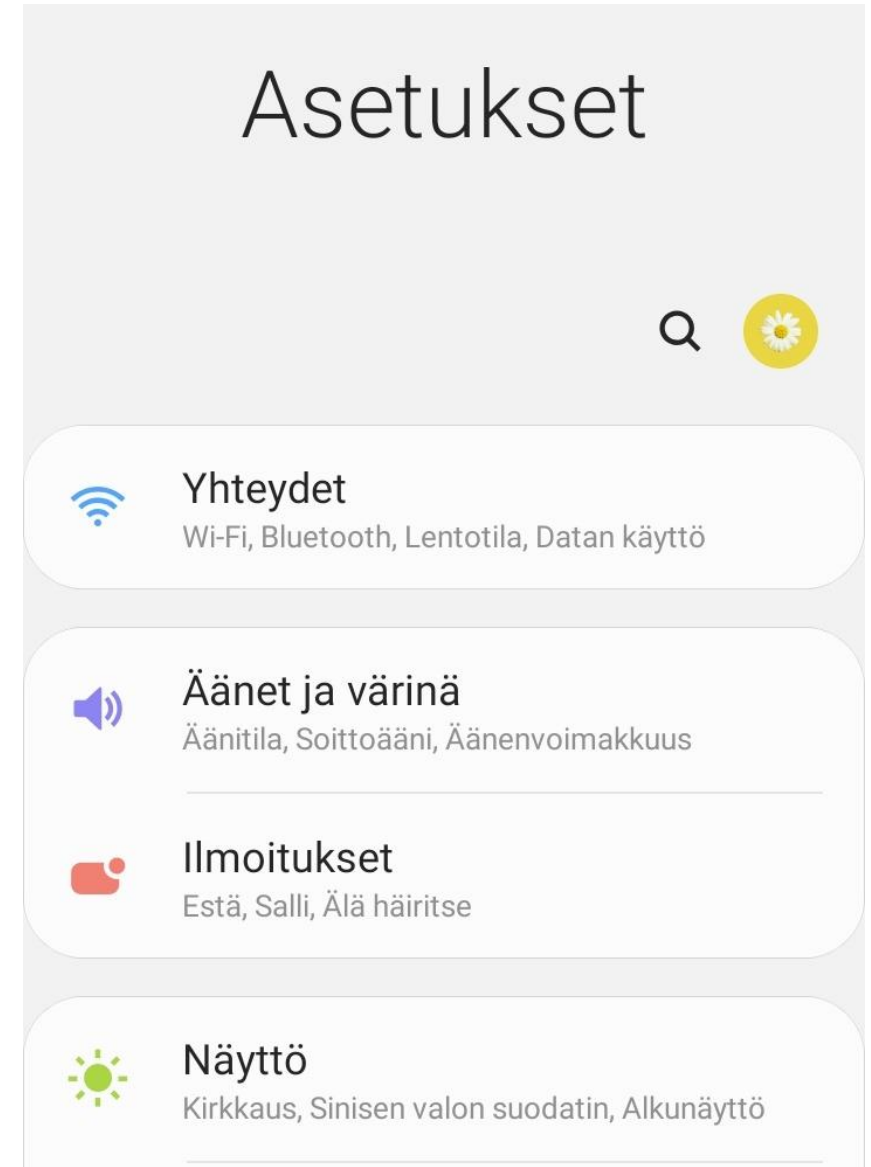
Asetukset

Yhteydet
Wi-Fi, Bluetooth, Lentotila, Datan käyttö

Äänet ja värinä
Äänitila, Soittoääni, Äänenvoimakkuus

Ilmoitukset
Estä, Salli, Älä häiritse

Näyttö
Kirkkaus, Sinisen valon suodatin, Alkunäyttö